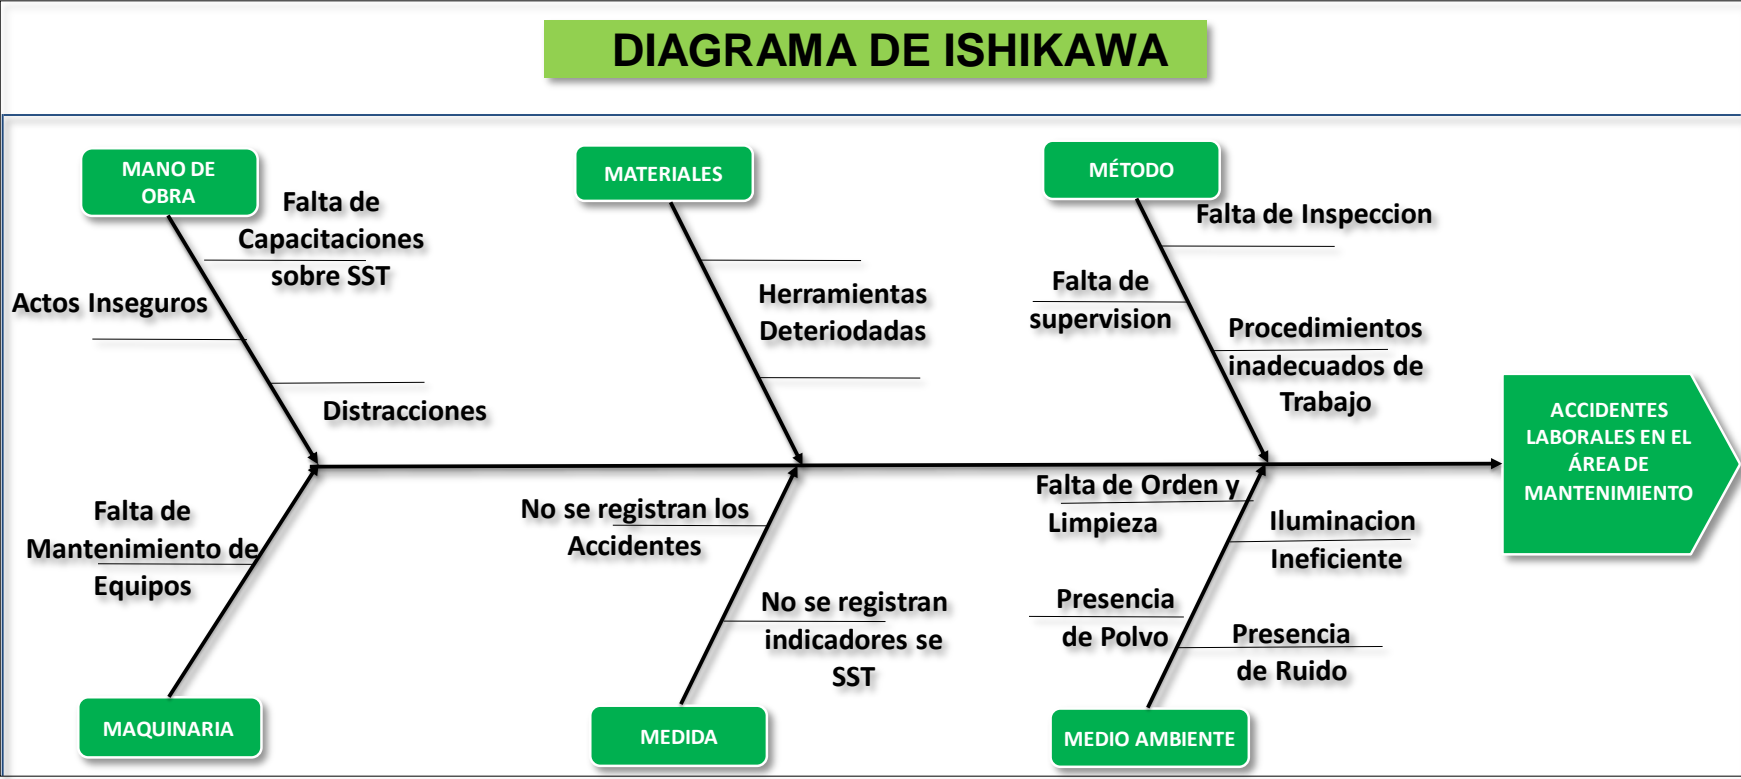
DIAGRAMA DE ISHIKAWA

MANO DE OBRA

Falta de Capacitaciones sobre SST

Actos Inseguros

Distracciones

MATERIALES

Herramientas Deteriodadas

MÉTODO

Falta de Inspeccion

Falta de supervision

Procedimientos inadecuados de Trabajo

ACCIDENTES LABORALES EN EL ÁREA DE MANTENIMIENTO

Falta de Mantenimiento de Equipos

MAQUINARIA

No se registran los Accidentes

No se registran indicadores se SST

MEDIDA

Falta de Orden y Limpieza

Iluminacion Ineficiente

Presencia de Polvo

Presencia de Ruido

MEDIO AMBIENTE